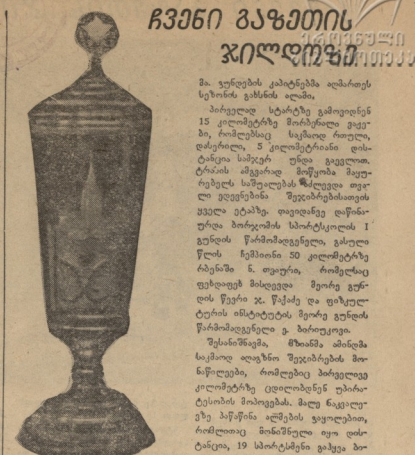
ჩვენი გაზეთის ჯილდოზე

მა. ჯულფების კაპიტნებმა ადმართეს სეზონის გახსნის ალამი.

პირველ სტარტზე გამოვიდნენ 15 კილომეტრზე მორბენალი გუნდები, რომლებსაც საკმაოდ რთული, დასერილი, 5 კილომეტრიანი დისტანცია საჭირო უნდა გაევლოთ. ტრასის ამგვარად მოწყობა მაყურებელს საშუალებას აძლევდა თვალი ედევნებინა შეჯიბრებაში გამარჯვება გაზეთის ... ლაშქრობების ... I გუნდის წარმომადგენელი, გასული წლის ჩემპიონი 50 კილომეტრ რბენაში ნ. თვაური, რომელიც ფეხდაფეხ მისდევდა მეორე გუნდის წევრი ჯ. წაქაძე და ფიზკულტურის ინსტიტუტის მეორე გუნდის წარმომადგენელი გ. ზარიკოვი.

შესანიშნავი, მზიანი ამინდი საკმაოდ იყვნენ შეჯიბრების მონაწილეები, რომლებიც პირველად კილომეტრზე ცდილობდნენ უპირატესობის მოპოვებას. მალე ნაკვალევზე პირველი ... რომელთაც მონაწილეობა იყო დისტანცია, 19 სპორტსმენი გამჟღა ბო-